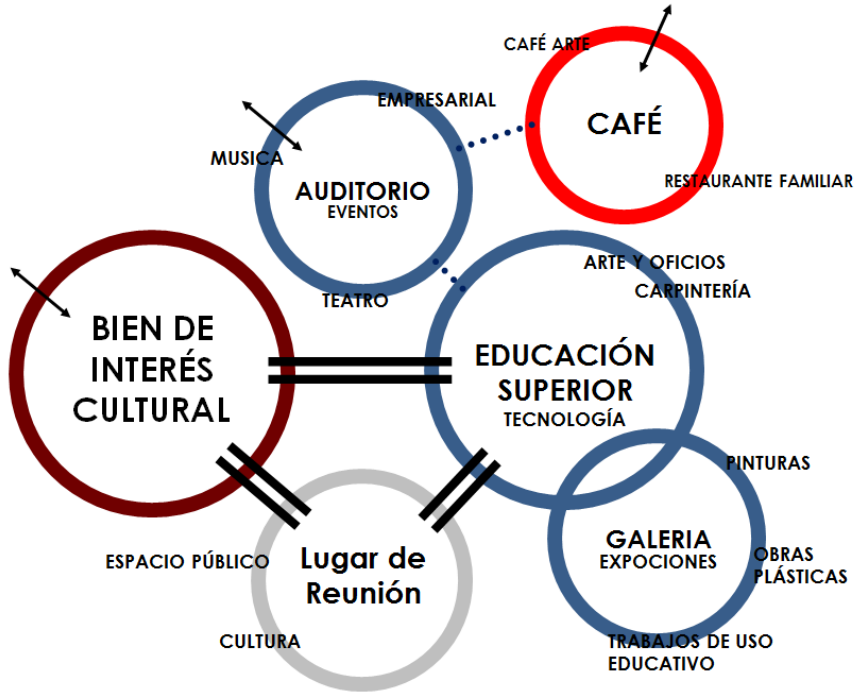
CAFÉ ARTE

CAFÉ

RESTAURANTE FAMILIAR

EMPRESARIAL

MUSICA

AUDITORIO
EVENTOS

TEATRO

BIEN DE INTERÉS CULTURAL

ARTE Y OFICIOS
CARPINTERÍA

EDUCACIÓN SUPERIOR
TECNOLOGÍA

PINTURAS

GALERIA
EXPOCIONES

OBRAS PLÁSTICAS

TRABAJOS DE USO EDUCATIVO

ESPACIO PÚBLICO

Lugar de Reunión

CULTURA